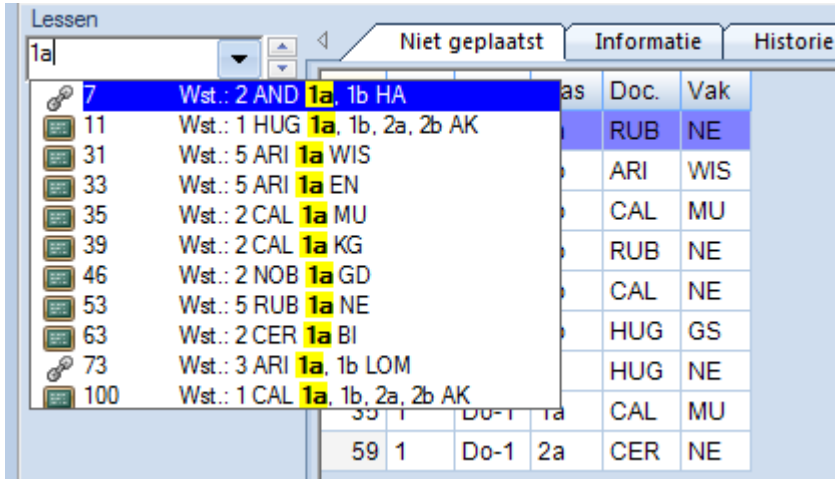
Lessen

1a

Niet geplaatst | Informatie | Historie

| 7 | Wst.: 2 AND 1a, 1b HA |
|---|---|
| 11 | Wst.: 1 HUG 1a, 1b, 2a, 2b AK |
| 31 | Wst.: 5 ARI 1a WIS |
| 33 | Wst.: 5 ARI 1a EN |
| 35 | Wst.: 2 CAL 1a MU |
| 39 | Wst.: 2 CAL 1a KG |
| 46 | Wst.: 2 NOB 1a GD |
| 53 | Wst.: 5 RUB 1a NE |
| 63 | Wst.: 2 CER 1a BI |
| 73 | Wst.: 3 ARI 1a, 1b LOM |
| 100 | Wst.: 1 CAL 1a, 1b, 2a, 2b AK |

| | | | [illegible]as | Doc. | Vak |
|---|---|---|---|---|---|
| | | | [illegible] | RUB | NE |
| | | | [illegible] | ARI | WIS |
| | | | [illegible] | CAL | MU |
| | | | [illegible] | RUB | NE |
| | | | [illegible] | CAL | NE |
| | | | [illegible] | HUG | GS |
| | | | | HUG | NE |
| 35 | 1 | Do-1 | 1a | CAL | MU |
| 59 | 1 | Do-1 | 2a | CER | NE |